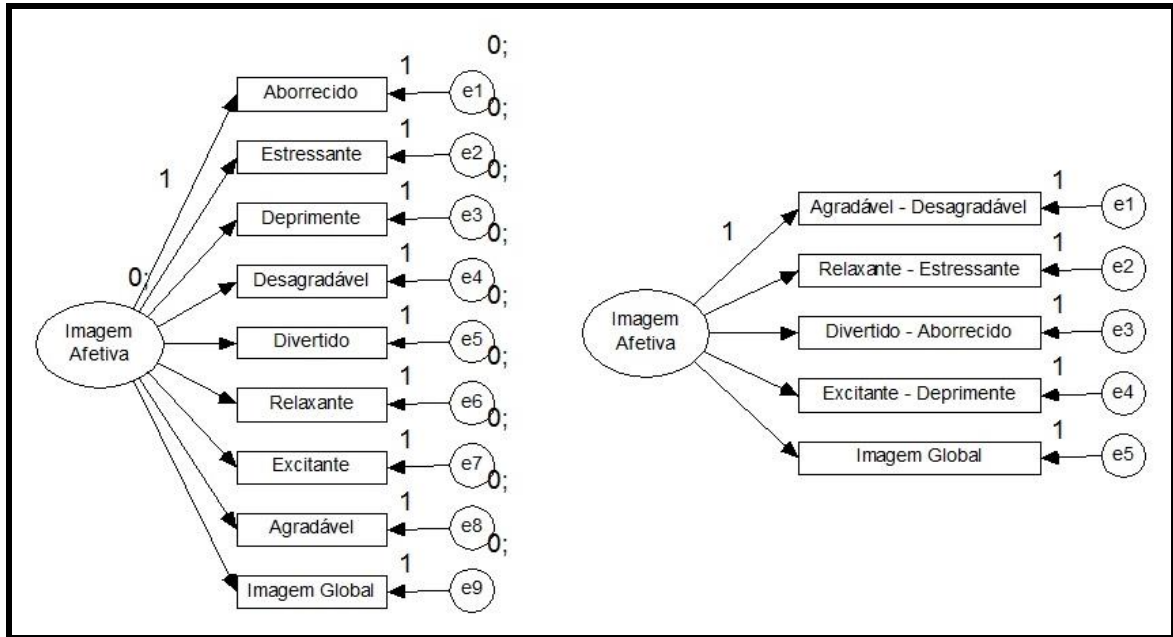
0;
1
Aborrecido
e1
0;
1
Estressante
e2
0;
1
1
Deprimente
e3
0;
1
0;
Desagradável
e4
0;
Imagem Afetiva
1
Divertido
e5
0;
1
Relaxante
e6
0;
1
Excitante
e7
0;
1
Agradável
e8
0;
1
Imagem Global
e9

1
1
Agradável - Desagradável
e1
1
Relaxante - Estressante
e2
Imagem Afetiva
1
Divertido - Aborrecido
e3
1
Excitante - Deprimente
e4
1
Imagem Global
e5